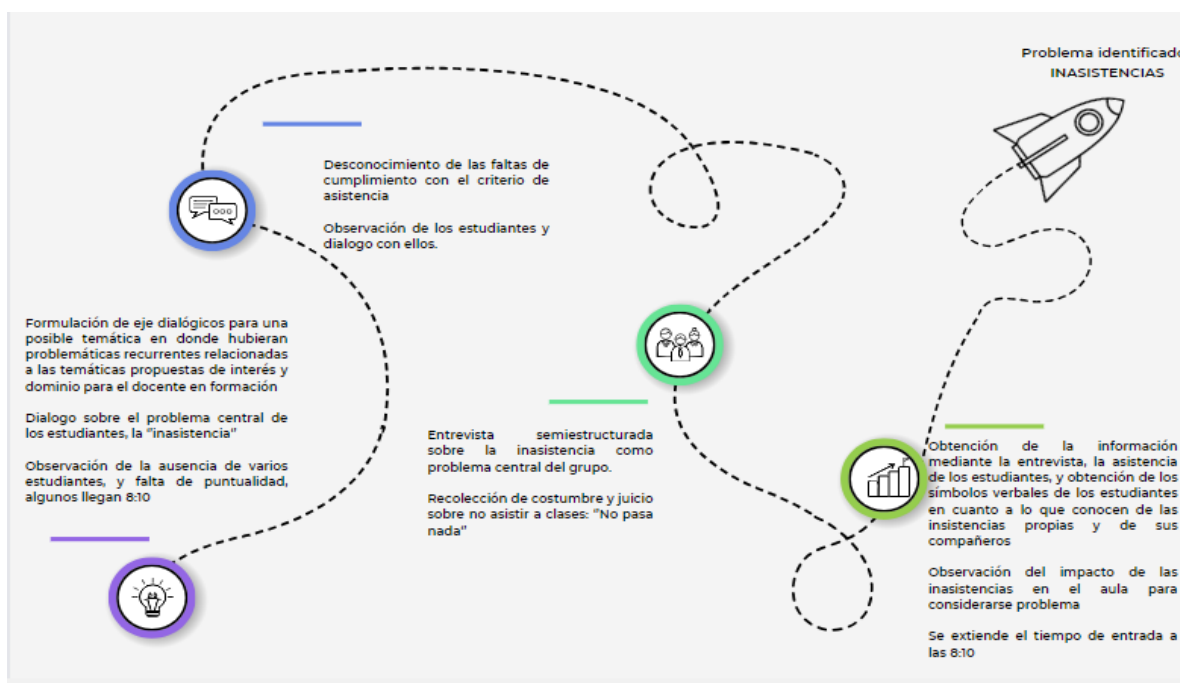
Problema identificado
INASISTENCIAS

Desconocimiento de las faltas de cumplimiento con el criterio de asistencia

Observación de los estudiantes y dialogo con ellos.

Formulación de eje dialógicos para una posible temática en donde hubieran problemáticas recurrentes relacionadas a las temáticas propuestas de interés y dominio para el docente en formación

Dialogo sobre el problema central de los estudiantes, la "inasistencia"

Observación de la ausencia de varios estudiantes, y falta de puntualidad, algunos llegan 8:10

Entrevista semiestructurada sobre la inasistencia como problema central del grupo.

Recolección de costumbre y juicio sobre no asistir a clases: "No pasa nada"

Obtención de la información mediante la entrevista, la asistencia de los estudiantes, y obtención de los símbolos verbales de los estudiantes en cuanto a lo que conocen de las insistencias propias y de sus compañeros

Observación del impacto de las inasistencias en el aula para considerarse problema

Se extiende el tiempo de entrada a las 8:10